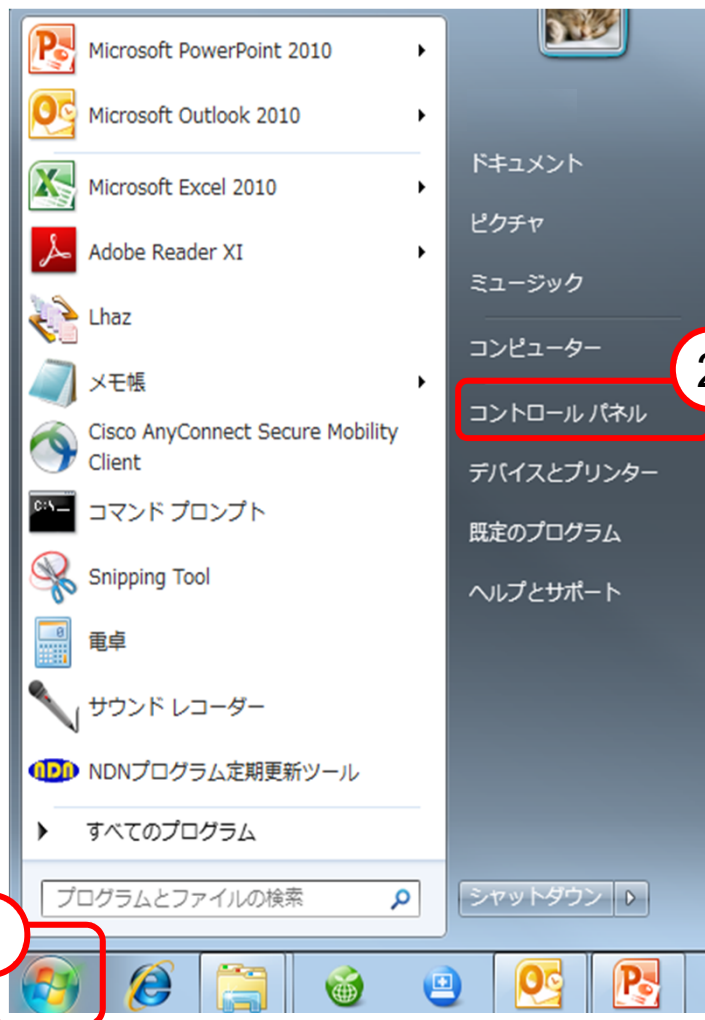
Microsoft PowerPoint 2010
Microsoft Outlook 2010
Microsoft Excel 2010
Adobe Reader XI
Lhaz
メモ帳
Cisco AnyConnect Secure Mobility Client
コマンド プロンプト
Snipping Tool
電卓
サウンド レコーダー
NDNプログラム定期更新ツール
すべてのプログラム
プログラムとファイルの検索

ドキュメント
ピクチャ
ミュージック
コンピューター
2
コントロール パネル
デバイスとプリンター
既定のプログラム
ヘルプとサポート
シャットダウン